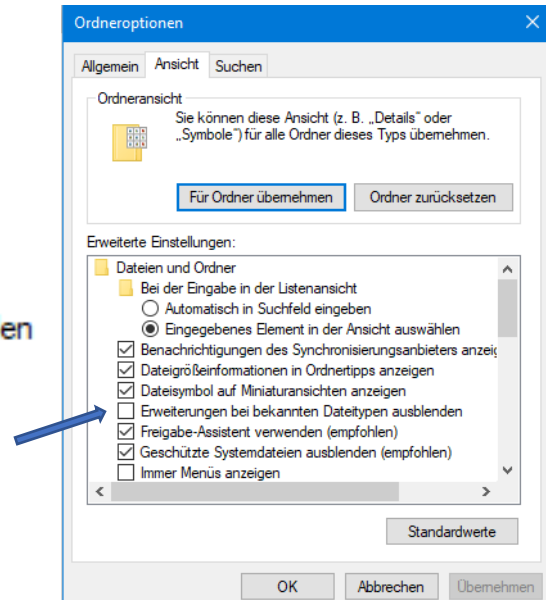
en

Ordneroptionen

Allgemein | Ansicht | Suchen

Ordneransicht

Sie können diese Ansicht (z. B. „Details" oder „Symbole") für alle Ordner dieses Typs übernehmen.

Für Ordner übernehmen | Ordner zurücksetzen

Erweiterte Einstellungen:

Dateien und Ordner
Bei der Eingabe in der Listenansicht
Automatisch in Suchfeld eingeben
Eingegebenes Element in der Ansicht auswählen
Benachrichtigungen des Synchronisierungsanbieters anzeig
Dateigrößeinformationen in Ordnertipps anzeigen
Dateisymbol auf Miniaturansichten anzeigen
Erweiterungen bei bekannten Dateitypen ausblenden
Freigabe-Assistent verwenden (empfohlen)
Geschützte Systemdateien ausblenden (empfohlen)
Immer Menüs anzeigen

Standardwerte

OK | Abbrechen | Übernehmen